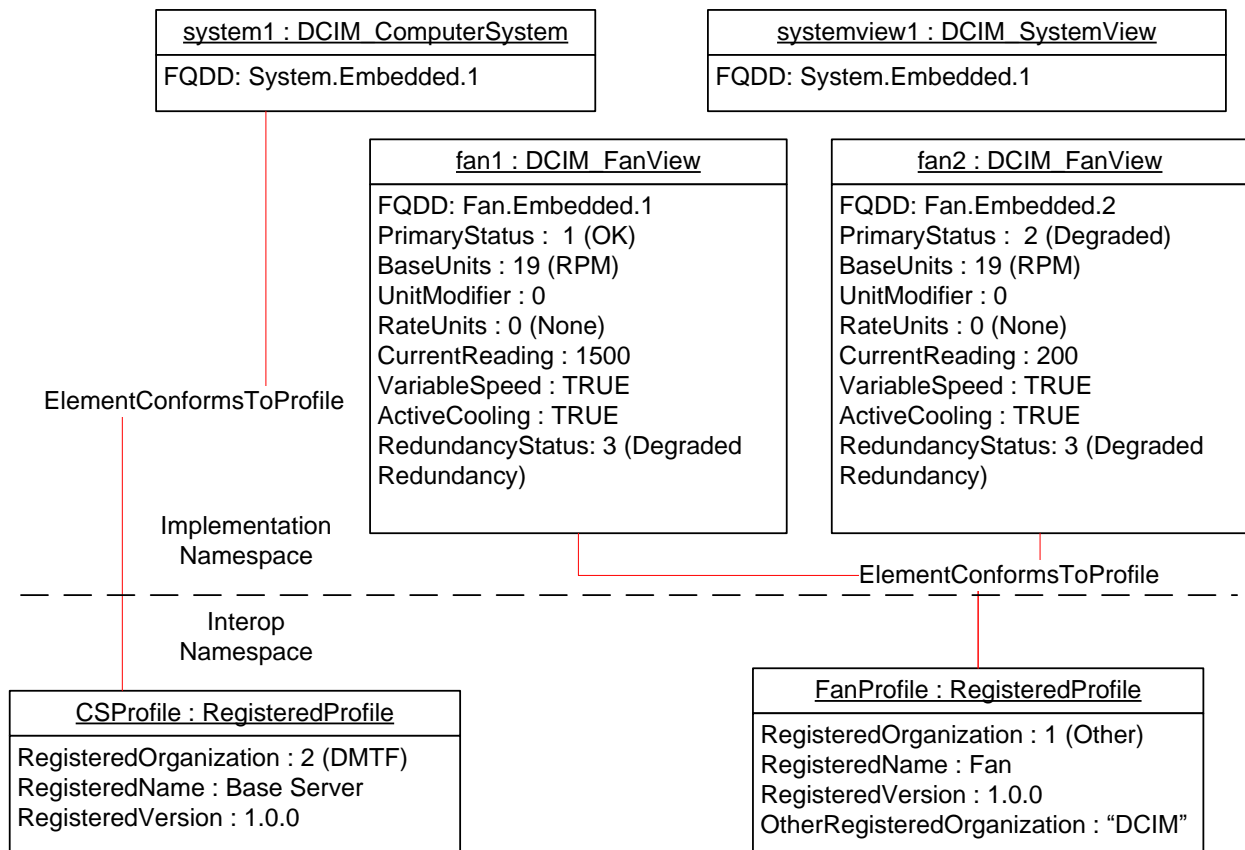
system1 : DCIM_ComputerSystem

FQDD: System.Embedded.1

systemview1 : DCIM_SystemView

FQDD: System.Embedded.1

fan1 : DCIM_FanView

FQDD: Fan.Embedded.1
PrimaryStatus : 1 (OK)
BaseUnits : 19 (RPM)
UnitModifier : 0
RateUnits : 0 (None)
CurrentReading : 1500
VariableSpeed : TRUE
ActiveCooling : TRUE
RedundancyStatus: 3 (Degraded Redundancy)

fan2 : DCIM_FanView

FQDD: Fan.Embedded.2
PrimaryStatus : 2 (Degraded)
BaseUnits : 19 (RPM)
UnitModifier : 0
RateUnits : 0 (None)
CurrentReading : 200
VariableSpeed : TRUE
ActiveCooling : TRUE
RedundancyStatus: 3 (Degraded Redundancy)

ElementConformsToProfile

Implementation Namespace

ElementConformsToProfile

Interop Namespace

CSProfile : RegisteredProfile

RegisteredOrganization : 2 (DMTF)
RegisteredName : Base Server
RegisteredVersion : 1.0.0

FanProfile : RegisteredProfile

RegisteredOrganization : 1 (Other)
RegisteredName : Fan
RegisteredVersion : 1.0.0
OtherRegisteredOrganization : “DCIM”